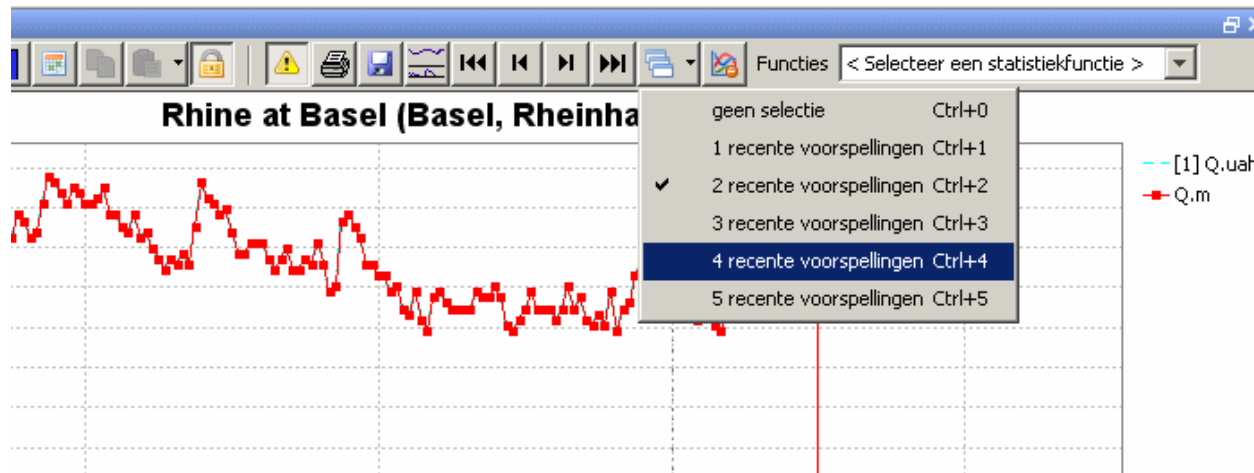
Functies < Selecteer een statistiekfunctie >

Rhine at Basel (Basel, Rheinha

geen selectie Ctrl+0
1 recente voorspellingen Ctrl+1
2 recente voorspellingen Ctrl+2
3 recente voorspellingen Ctrl+3
4 recente voorspellingen Ctrl+4
5 recente voorspellingen Ctrl+5

[1] Q.uah
Q.m